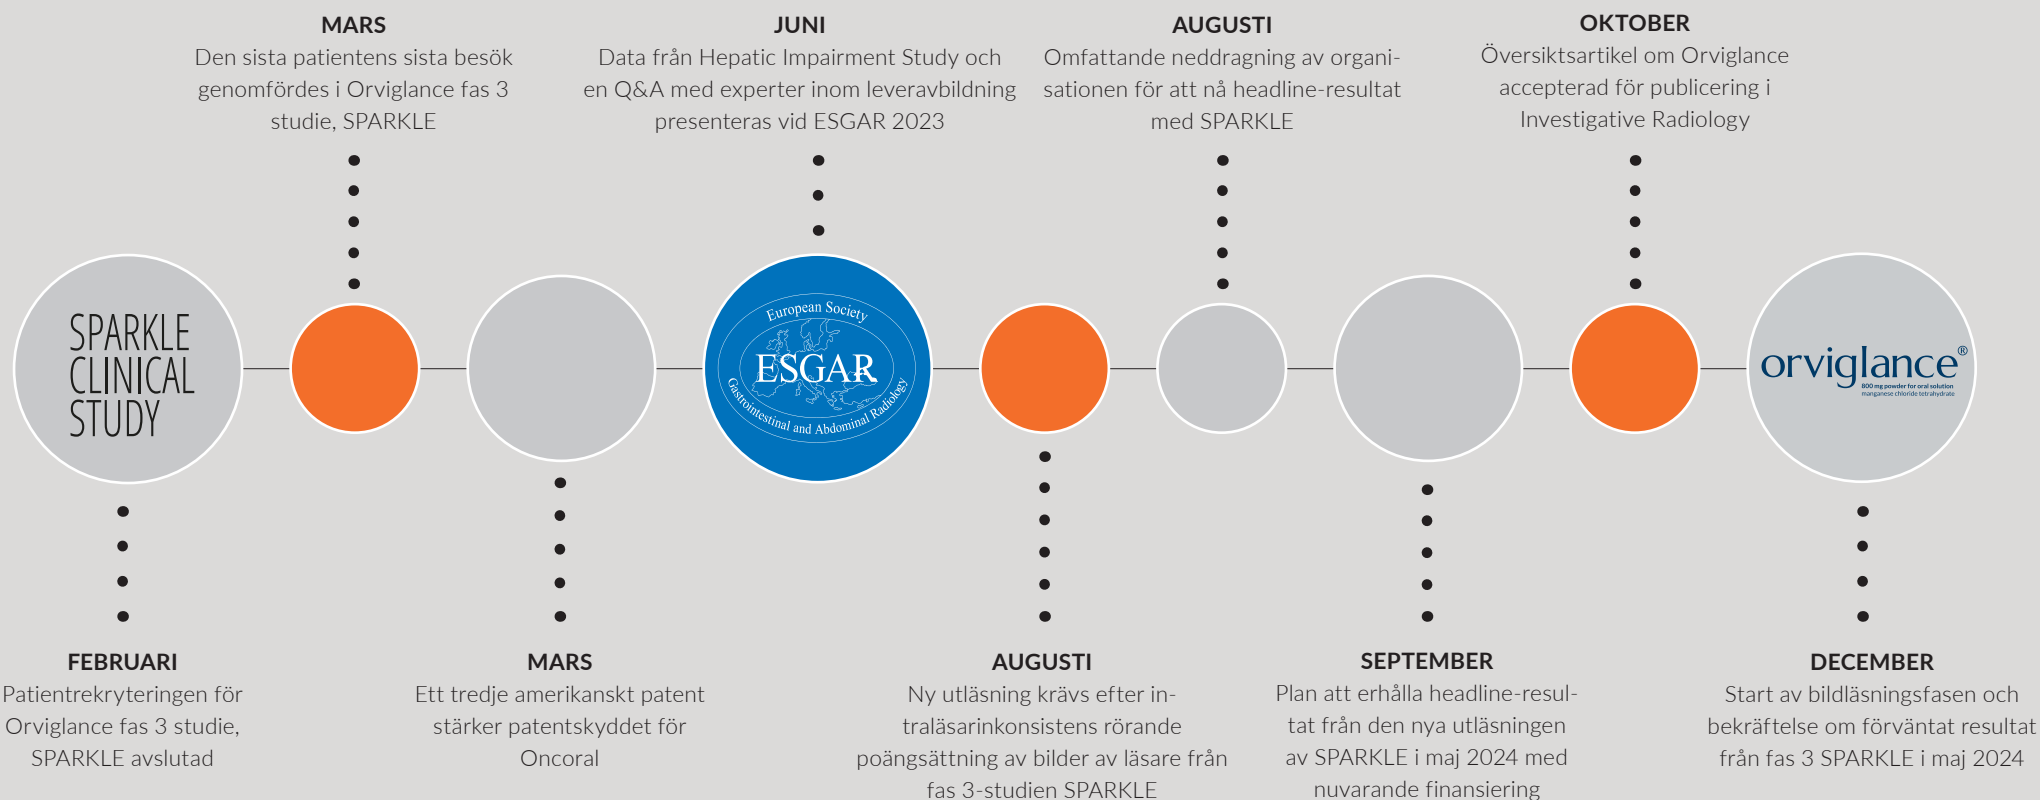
MARS
Den sista patientens sista besök genomfördes i Orviglance fas 3 studie, SPARKLE

JUNI
Data från Hepatic Impairment Study och en Q&A med experter inom leveravbildning presenteras vid ESGAR 2023

AUGUSTI
Omfattande neddragning av organisationen för att nå headline-resultat med SPARKLE

OKTOBER
Översiktsartikel om Orviglance accepterad för publicering i Investigative Radiology

SPARKLE CLINICAL STUDY

European Society ESGAR Gastrointestinal and Abdominal Radiology

orviglance®
800 mg powder for oral solution
manganese chloride tetrahydrate

FEBRUARI
Patientrekryteringen för Orviglance fas 3 studie, SPARKLE avslutad

MARS
Ett tredje amerikanskt patent stärker patentskyddet för Oncoral

AUGUSTI
Ny utläsning krävs efter intraläsarinkonsistens rörande poängsättning av bilder av läsare från fas 3-studien SPARKLE

SEPTEMBER
Plan att erhålla headline-resultat från den nya utläsningen av SPARKLE i maj 2024 med nuvarande finansiering

DECEMBER
Start av bildläsningsfasen och bekräftelse om förväntat resultat från fas 3 SPARKLE i maj 2024